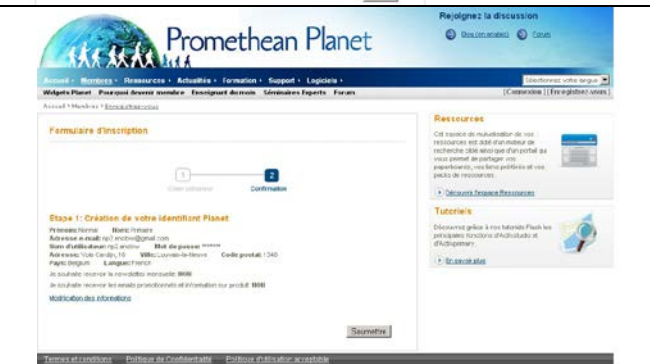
Promethean Planet

Rejoignez la discussion

Blog (en anglais) Forum

Accueil • Membres • Ressources • Actualités • Formation • Support • Logiciels •

Sélectionnez votre langue

Widgets Planet Pourquoi devenir membre Enseignant du mois Séminaires Experts Forum

Connexion | Enregistrez-vous

Accueil > Membres > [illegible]

Formulaire d'inscription

1 Créer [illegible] 2 Confirmation

Etape 1: Création de votre identifiant Planet

Prénom: Norma Nom: Préalare
Adresse e-mail: np7.andrew@gmail.com
Nom d'utilisateur: np2.andrew Mot de passe: ******
Adresse: Voie Cardijn,10 Ville: Louvain-la-Neuve Code postal: 1348
Pays: Belgium Langue: French

Je souhaite recevoir la newsletter mensuelle: NON

Je souhaite recevoir les emails promotionnels et information sur produit: NON

Modification des informations

Soumettre

Ressources

Cet espace de mutualisation de vos ressources est doté d'un moteur de recherche ciblé associé d'un portail qui vous permet de partager vos paperboards, vos fiches pratiques et vos packs de ressources.

Découvrir l'espace Ressources

Tutoriels

Découvrez grâce à nos tutoriels Flash les principales fonctions d'ActivStudio et d'ActivPrimary.

En savoir plus

Termes et conditions Politique de Confidentialité Politique d'utilisation acceptable